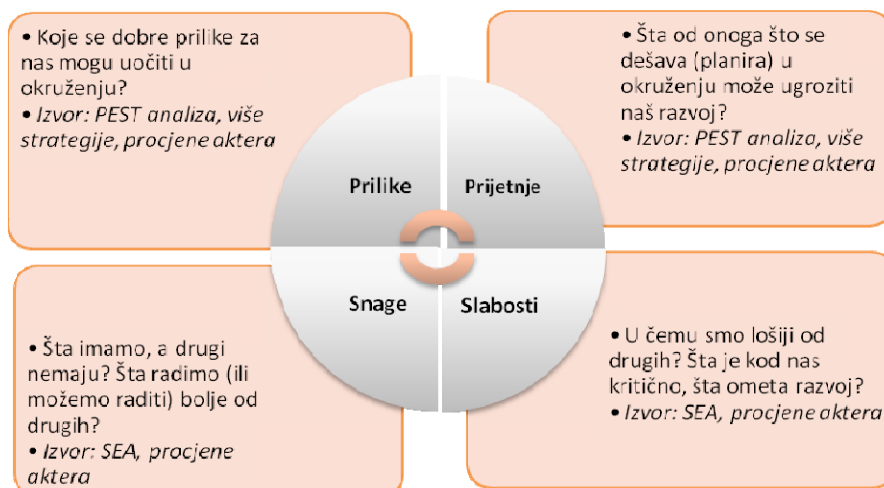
• Koje se dobre prilike za nas mogu uočiti u okruženju?
• *Izvor: PEST analiza, više strategije, procjene aktera*

• Šta od onoga što se dešava (planira) u okruženju može ugroziti naš razvoj?
• *Izvor: PEST analiza, više strategije, procjene aktera*

Prilike

Prijetnje

Snage

Slabosti

• Šta imamo, a drugi nemaju? Šta radimo (ili možemo raditi) bolje od drugih?
• *Izvor: SEA, procjene aktera*

• U čemu smo lošiji od drugih? Šta je kod nas kritično, šta ometa razvoj?
• *Izvor: SEA, procjene aktera*